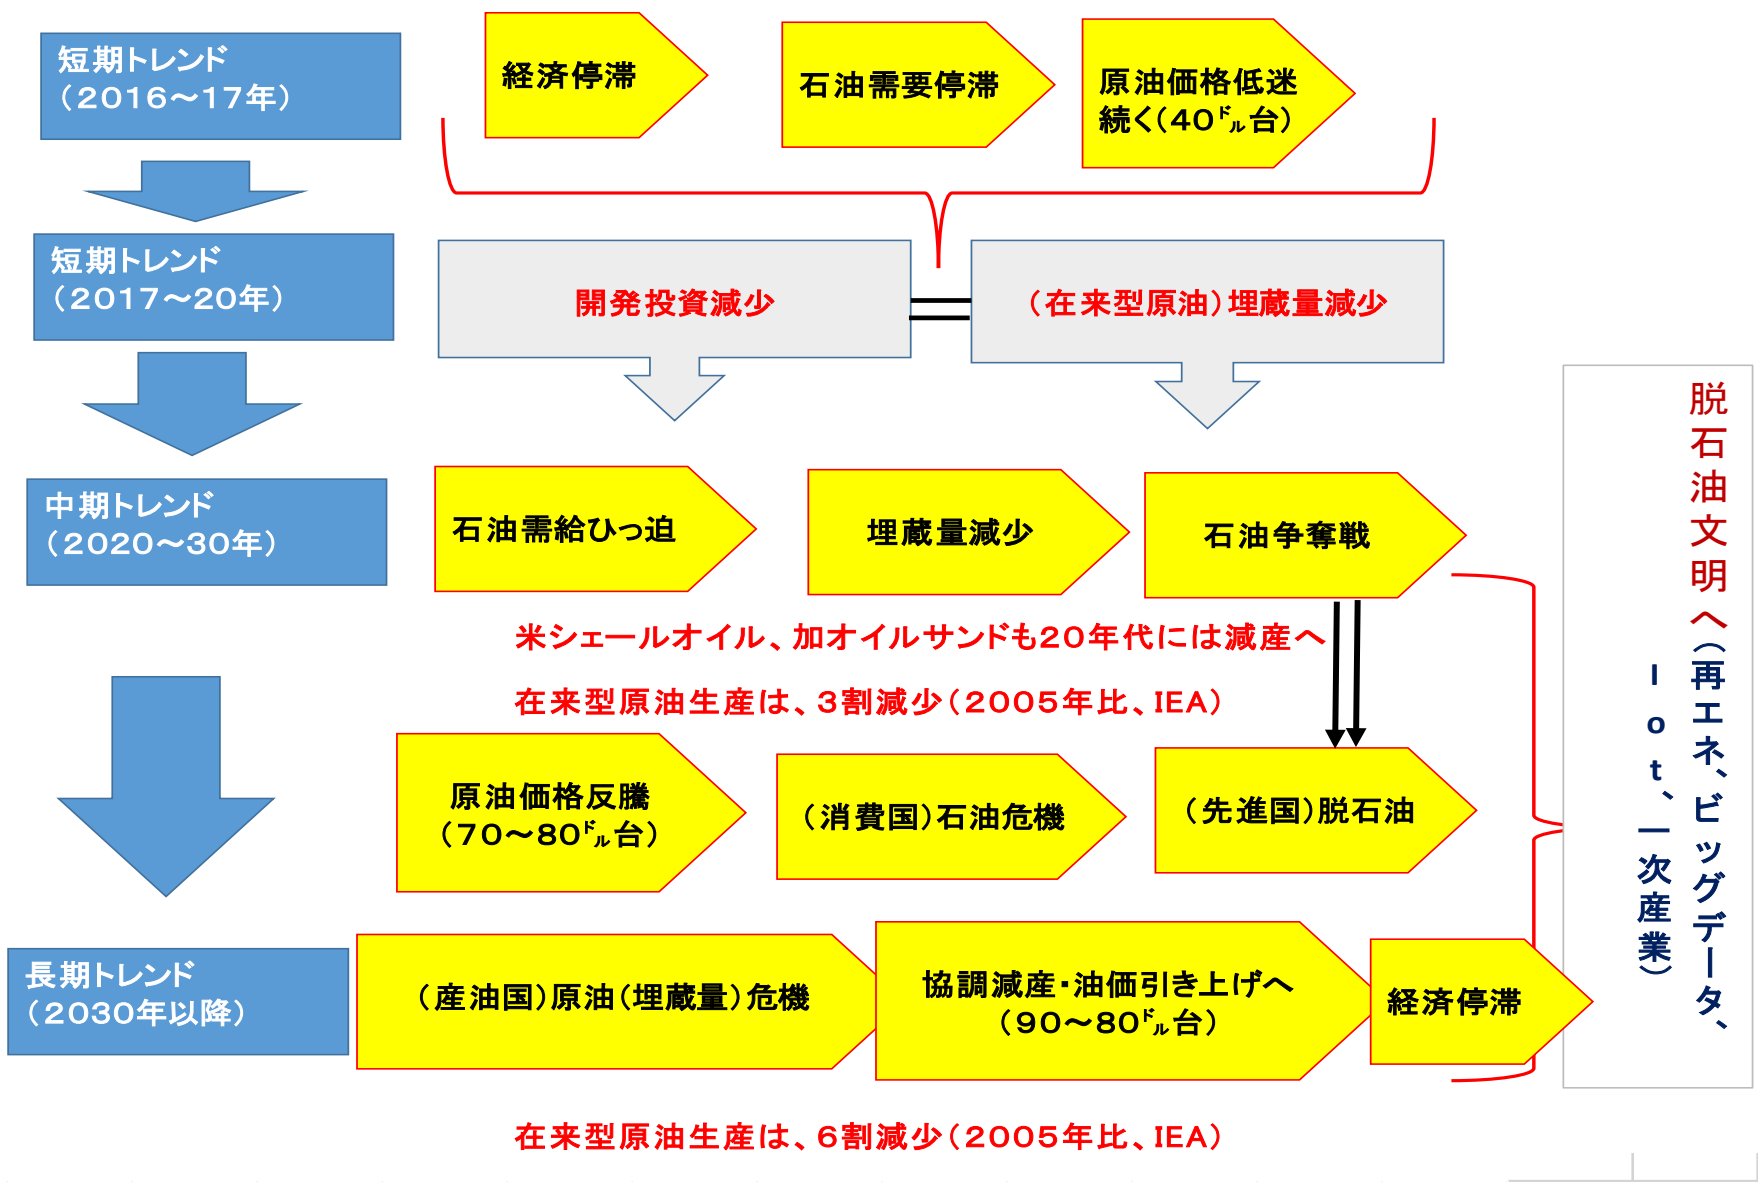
短期トレンド
（2016～17年）

経済停滞

石油需要停滞

原油価格低迷続く（40ﾄﾞﾙ台）

短期トレンド
（2017～20年）

開発投資減少

＝

（在来型原油）埋蔵量減少

中期トレンド
（2020～30年）

石油需給ひっ迫

埋蔵量減少

石油争奪戦

米シェールオイル、加オイルサンドも20年代には減産へ

在来型原油生産は、3割減少（2005年比、IEA）

原油価格反騰
（70～80ﾄﾞﾙ台）

（消費国）石油危機

（先進国）脱石油

長期トレンド
（2030年以降）

（産油国）原油（埋蔵量）危機

協調減産・油価引き上げへ
（90～80ﾄﾞﾙ台）

経済停滞

在来型原油生産は、6割減少（2005年比、IEA）

脱石油文明へ（再エネ、ビッグデータ、Iot、一次産業）